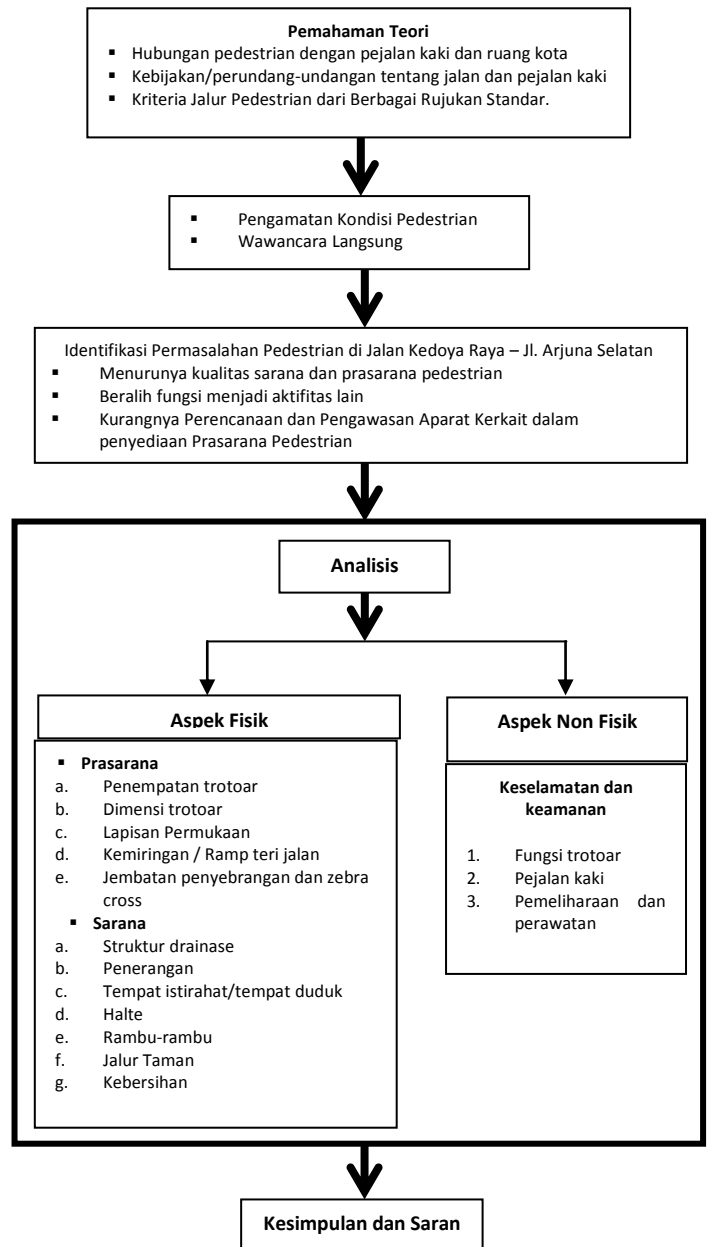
**Pemahaman Teori**
- Hubungan pedestrian dengan pejalan kaki dan ruang kota
- Kebijakan/perundang-undangan tentang jalan dan pejalan kaki
- Kriteria Jalur Pedestrian dari Berbagai Rujukan Standar.

- Pengamatan Kondisi Pedestrian
- Wawancara Langsung

Identifikasi Permasalahan Pedestrian di Jalan Kedoya Raya – Jl. Arjuna Selatan
- Menurunya kualitas sarana dan prasarana pedestrian
- Beralih fungsi menjadi aktifitas lain
- Kurangnya Perencanaan dan Pengawasan Aparat Kerkait dalam penyediaan Prasarana Pedestrian

**Analisis**

**Aspek Fisik**

- **Prasarana**
a. Penempatan trotoar
b. Dimensi trotoar
c. Lapisan Permukaan
d. Kemiringan / Ramp teri jalan
e. Jembatan penyebrangan dan zebra cross
- **Sarana**
a. Struktur drainase
b. Penerangan
c. Tempat istirahat/tempat duduk
d. Halte
e. Rambu-rambu
f. Jalur Taman
g. Kebersihan

**Aspek Non Fisik**

**Keselamatan dan keamanan**

1. Fungsi trotoar
2. Pejalan kaki
3. Pemeliharaan dan perawatan

**Kesimpulan dan Saran**